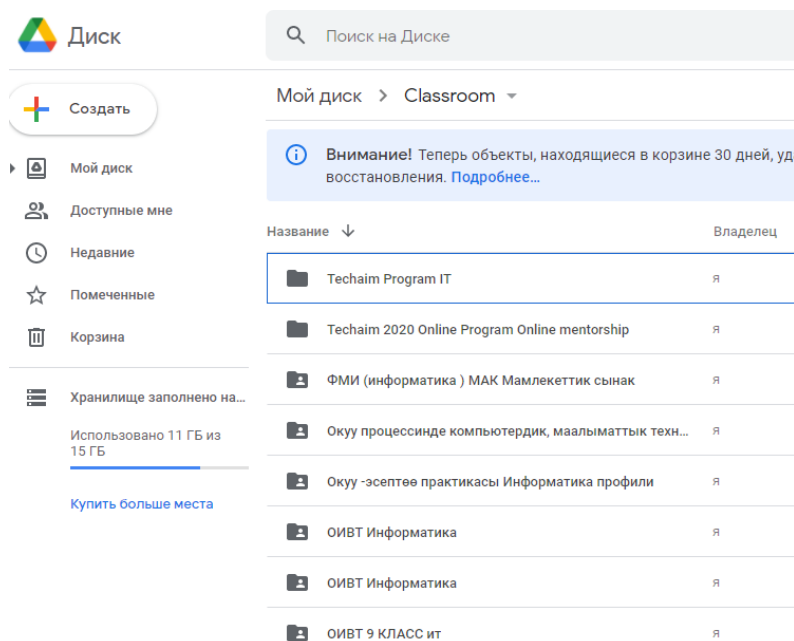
Диск

Поиск на Диске

Создать

Мой диск

Доступные мне

Недавние

Помеченные

Корзина

Хранилище заполнено на...

Использовано 11 ГБ из 15 ГБ

Купить больше места

Мой диск > Classroom

Внимание! Теперь объекты, находящиеся в корзине 30 дней, уд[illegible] восстановления. Подробнее...

| Название | Владелец |
|---|---|
| Techaim Program IT | я |
| Techaim 2020 Online Program Online mentorship | я |
| ФМИ (информатика ) МАК Мамлекеттик сынак | я |
| Окуу процессинде компьютердик, маалыматтык техн... | я |
| Окуу -эсептөө практикасы Информатика профили | я |
| ОИВТ Информатика | я |
| ОИВТ Информатика | я |
| ОИВТ 9 КЛАСС ит | я |